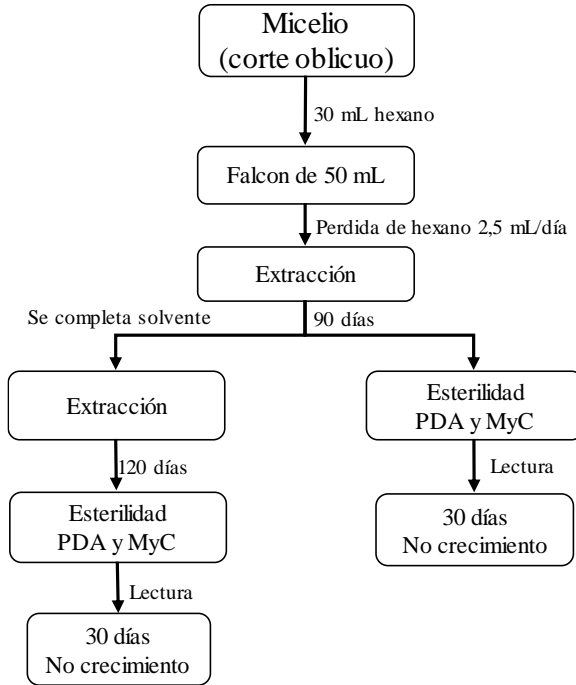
Micelio
(corte oblicuo)

30 mL hexano

Falcon de 50 mL

Perdida de hexano 2,5 mL/día

Extracción

Se completa solvente

90 días

Extracción

120 días

Esterilidad
PDA y MyC

Lectura

30 días
No crecimiento

Esterilidad
PDA y MyC

Lectura

30 días
No crecimiento